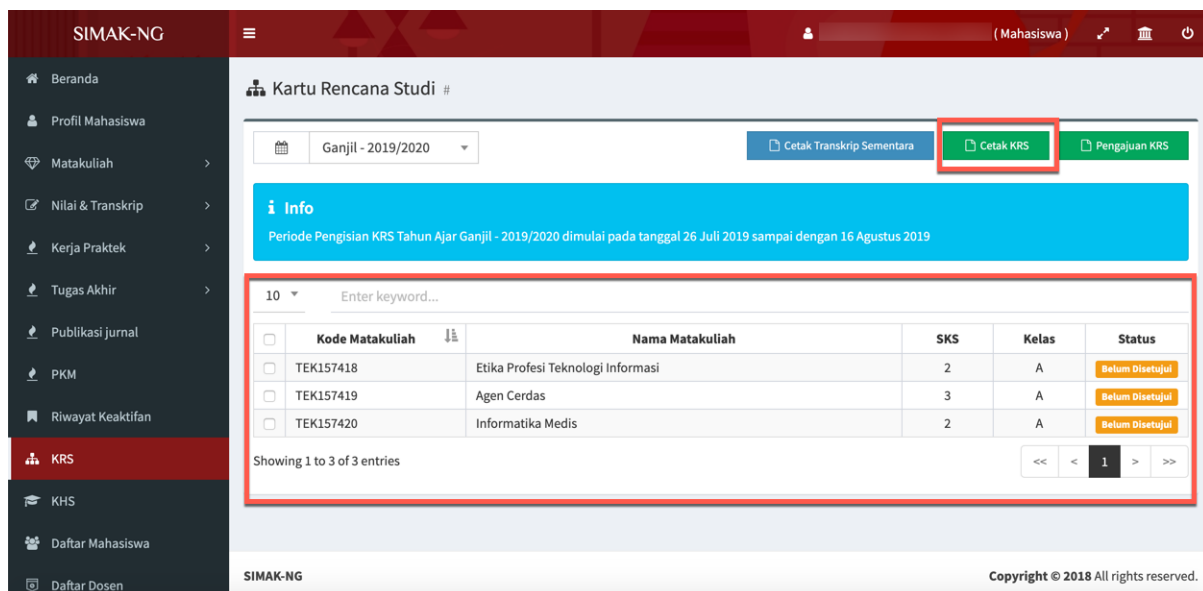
SIMAK-NG

(Mahasiswa)

Beranda
Profil Mahasiswa
Matakuliah
Nilai & Transkrip
Kerja Praktek
Tugas Akhir
Publikasi jurnal
PKM
Riwayat Keaktifan
KRS
KHS
Daftar Mahasiswa
Daftar Dosen

Kartu Rencana Studi #

Ganjil - 2019/2020

Cetak Transkrip Sementara
Cetak KRS
Pengajuan KRS

Info
Periode Pengisian KRS Tahun Ajar Ganjil - 2019/2020 dimulai pada tanggal 26 Juli 2019 sampai dengan 16 Agustus 2019

10
Enter keyword...

| | Kode Matakuliah | Nama Matakuliah | SKS | Kelas | Status |
|---|---|---|---|---|---|
| | TEK157418 | Etika Profesi Teknologi Informasi | 2 | A | Belum Disetujui |
| | TEK157419 | Agen Cerdas | 3 | A | Belum Disetujui |
| | TEK157420 | Informatika Medis | 2 | A | Belum Disetujui |

Showing 1 to 3 of 3 entries

<< < 1 > >>

SIMAK-NG
Copyright © 2018 All rights reserved.